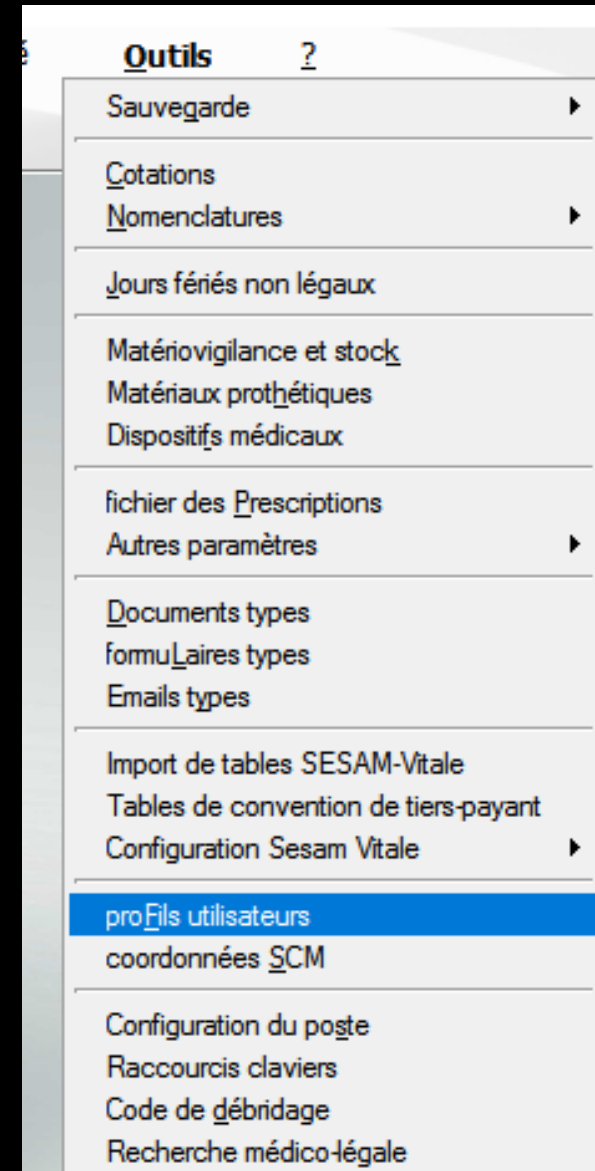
é Outils ?

Sauvegarde
Cotations
Nomenclatures
Jours fériés non légaux
Matériovigilance et stock
Matériaux prothétiques
Dispositifs médicaux
fichier des Prescriptions
Autres paramètres
Documents types
formuLaires types
Emails types
Import de tables SESAM-Vitale
Tables de convention de tiers-payant
Configuration Sesam Vitale
proFils utilisateurs
coordonnées SCM
Configuration du poste
Raccourcis claviers
Code de débridage
Recherche médico-légale